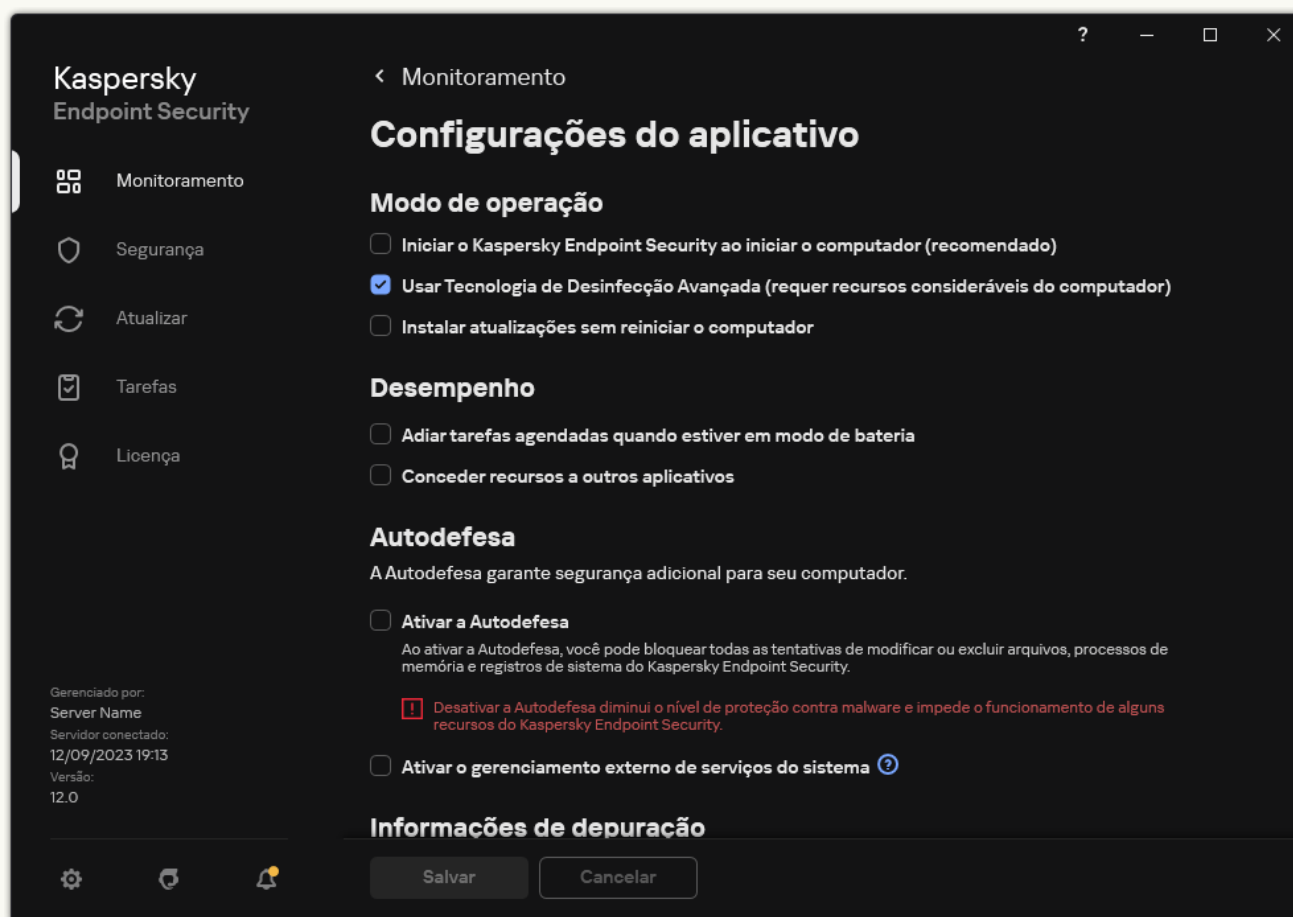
?

Kaspersky
Endpoint Security

Monitoramento

Segurança

Atualizar

Tarefas

Licença

Gerenciado por:
Server Name
Servidor conectado:
12/09/2023 19:13
Versão:
12.0

< Monitoramento

Configurações do aplicativo

Modo de operação

Iniciar o Kaspersky Endpoint Security ao iniciar o computador (recomendado)

Usar Tecnologia de Desinfecção Avançada (requer recursos consideráveis do computador)

Instalar atualizações sem reiniciar o computador

Desempenho

Adiar tarefas agendadas quando estiver em modo de bateria

Conceder recursos a outros aplicativos

Autodefesa

A Autodefesa garante segurança adicional para seu computador.

Ativar a Autodefesa

Ao ativar a Autodefesa, você pode bloquear todas as tentativas de modificar ou excluir arquivos, processos de memória e registros de sistema do Kaspersky Endpoint Security.

Desativar a Autodefesa diminui o nível de proteção contra malware e impede o funcionamento de alguns recursos do Kaspersky Endpoint Security.

Ativar o gerenciamento externo de serviços do sistema

Informações de depuração

Salvar

Cancelar